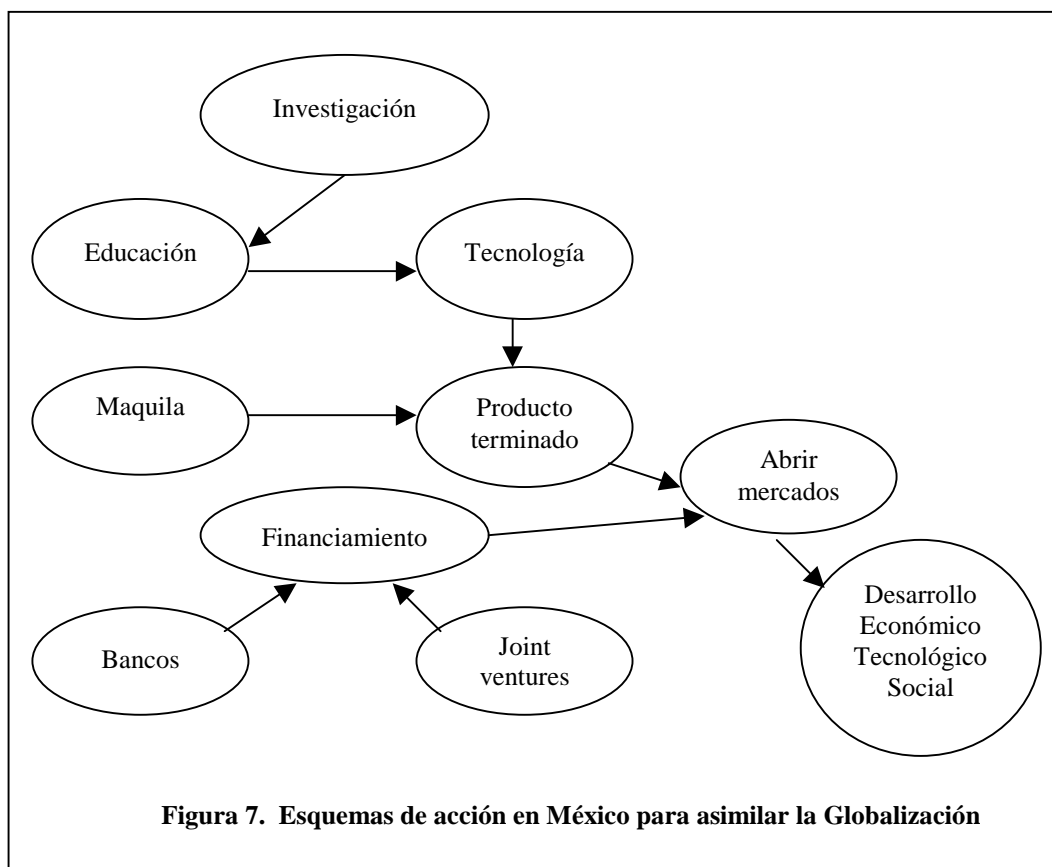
Investigación

Educación

Tecnología

Maquila

Producto terminado

Abrir mercados

Financiamiento

Desarrollo Económico Tecnológico Social

Bancos

Joint ventures

**Figura 7. Esquemas de acción en México para asimilar la Globalización**